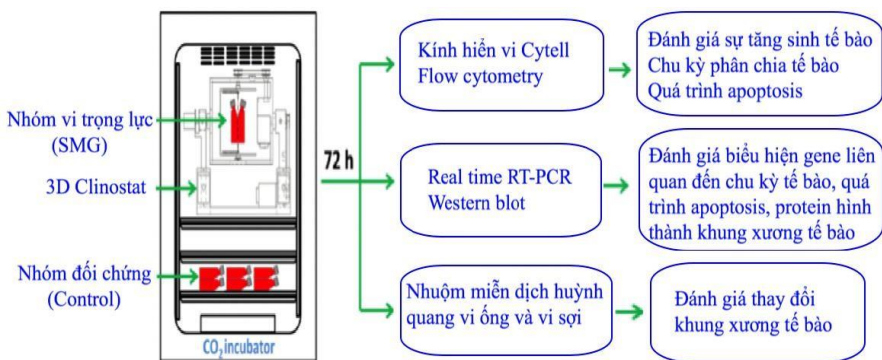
Nhóm vi trọng lực
(SMG)

3D Clinostat

Nhóm đối chứng
(Control)

$CO_2$ incubator

72 h

Kính hiển vi Cytell
Flow cytometry

Đánh giá sự tăng sinh tế bào
Chu kỳ phân chia tế bào
Quá trình apoptosis

Real time RT-PCR
Western blot

Đánh giá biểu hiện gene liên quan đến chu kỳ tế bào, quá trình apoptosis, protein hình thành khung xương tế bào

Nhuộm miễn dịch huỳnh quang vi ống và vi sợi

Đánh giá thay đổi khung xương tế bào